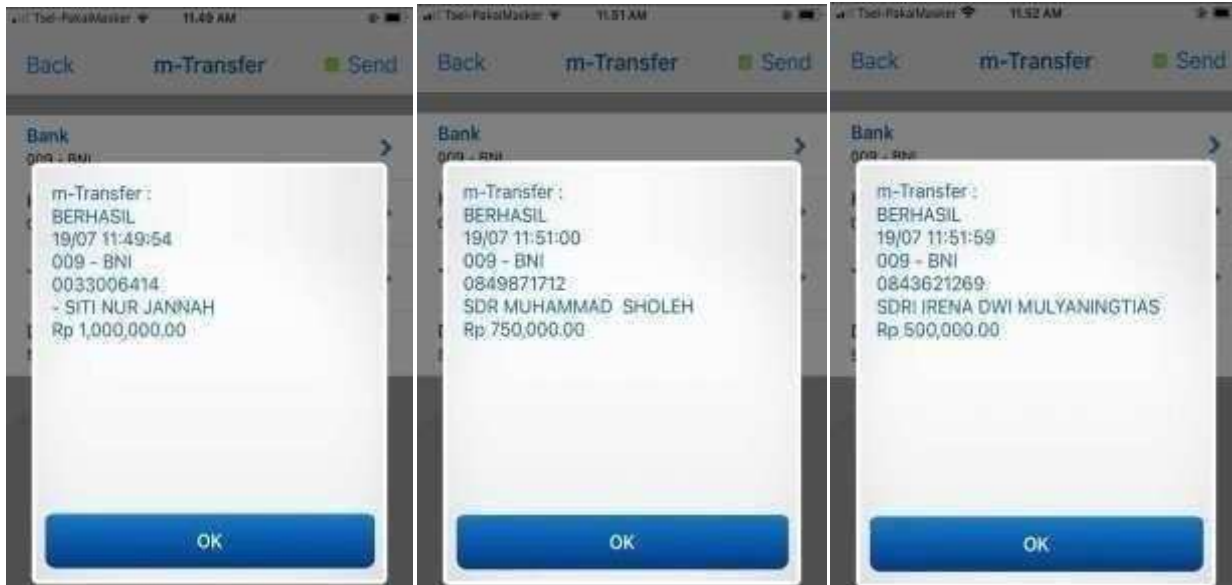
Tsel-PakaiMasker 11.49 AM

Back m-Transfer Send

Bank
009 - BNI

m-Transfer :
BERHASIL
19/07 11:49:54
009 - BNI
0033006414
- SITI NUR JANNAH
Rp 1,000,000.00

OK

Tsel-PakaiMasker 11.51 AM

Back m-Transfer Send

Bank
009 - BNI

m-Transfer :
BERHASIL
19/07 11:51:00
009 - BNI
0849871712
SDR MUHAMMAD SHOLEH
Rp 750,000.00

OK

Tsel-PakaiMasker 11.52 AM

Back m-Transfer Send

Bank
009 - BNI

m-Transfer :
BERHASIL
19/07 11:51:59
009 - BNI
0843621269
SDRI IRENA DWI MULYANINGTIAS
Rp 500,000.00

OK